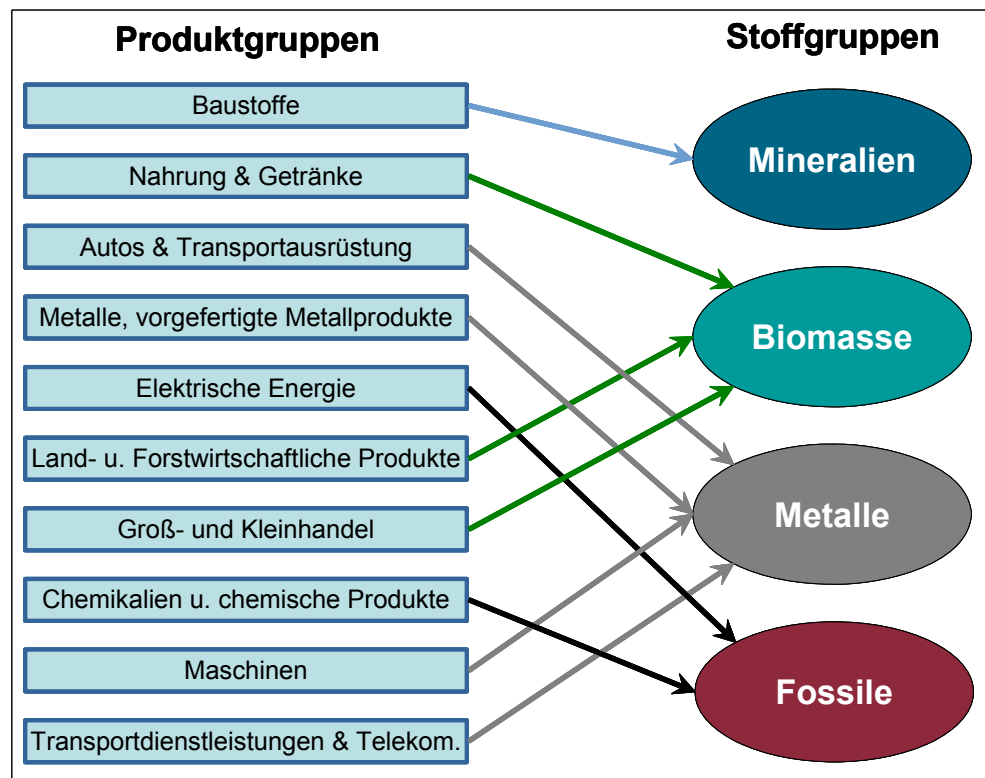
Produktgruppen

Stoffgruppen

Baustoffe

Nahrung & Getränke

Autos & Transportausrüstung

Metalle, vorgefertigte Metallprodukte

Elektrische Energie

Land- u. Forstwirtschaftliche Produkte

Groß- und Kleinhandel

Chemikalien u. chemische Produkte

Maschinen

Transportdienstleistungen & Telekom.

Mineralien

Biomasse

Metalle

Fossile